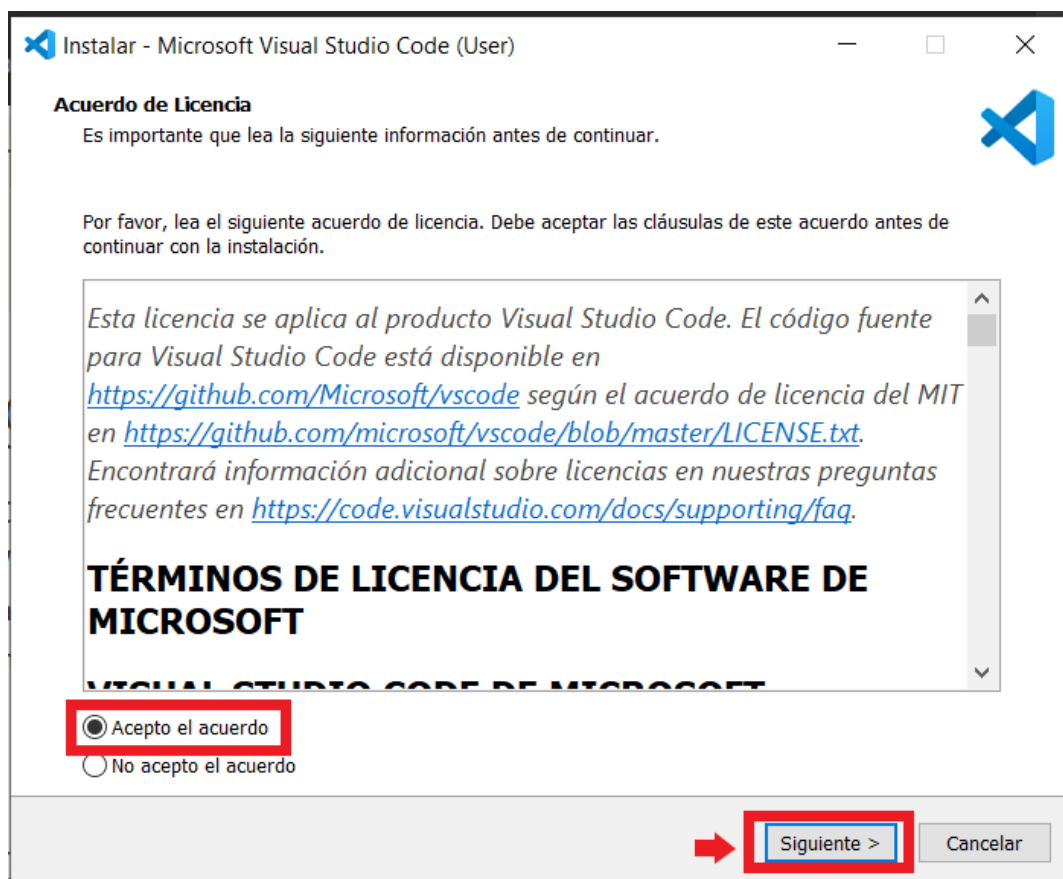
Instalar - Microsoft Visual Studio Code (User)

Acuerdo de Licencia
Es importante que lea la siguiente información antes de continuar.

Por favor, lea el siguiente acuerdo de licencia. Debe aceptar las cláusulas de este acuerdo antes de continuar con la instalación.

Esta licencia se aplica al producto Visual Studio Code. El código fuente para Visual Studio Code está disponible en https://github.com/Microsoft/vscode según el acuerdo de licencia del MIT en https://github.com/microsoft/vscode/blob/master/LICENSE.txt. Encontrará información adicional sobre licencias en nuestras preguntas frecuentes en https://code.visualstudio.com/docs/supporting/faq.

TÉRMINOS DE LICENCIA DEL SOFTWARE DE MICROSOFT

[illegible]

Acepto el acuerdo
No acepto el acuerdo

Siguiente >
Cancelar